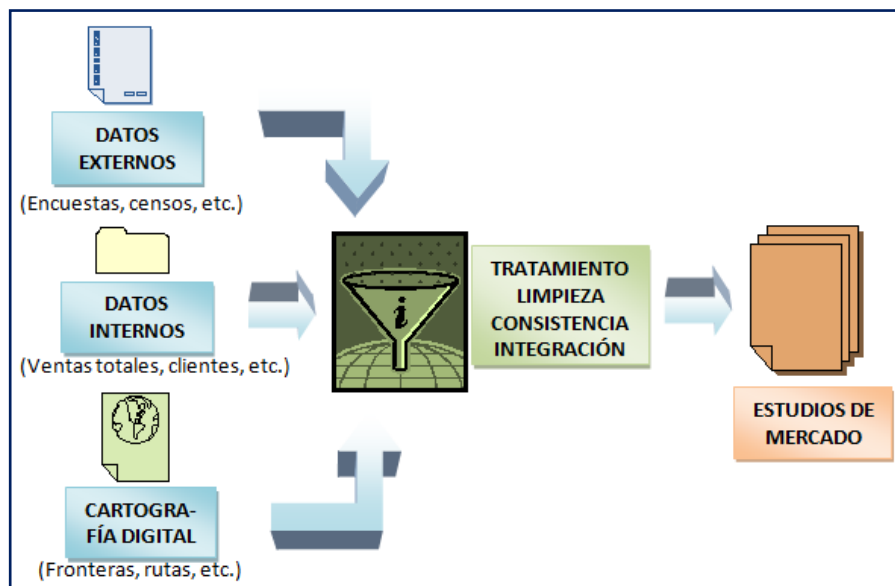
DATOS EXTERNOS

(Encuestas, censos, etc.)

DATOS INTERNOS

(Ventas totales, clientes, etc.)

CARTOGRAFÍA DIGITAL

(Fronteras, rutas, etc.)

i

TRATAMIENTO
LIMPIEZA
CONSISTENCIA
INTEGRACIÓN

ESTUDIOS DE MERCADO